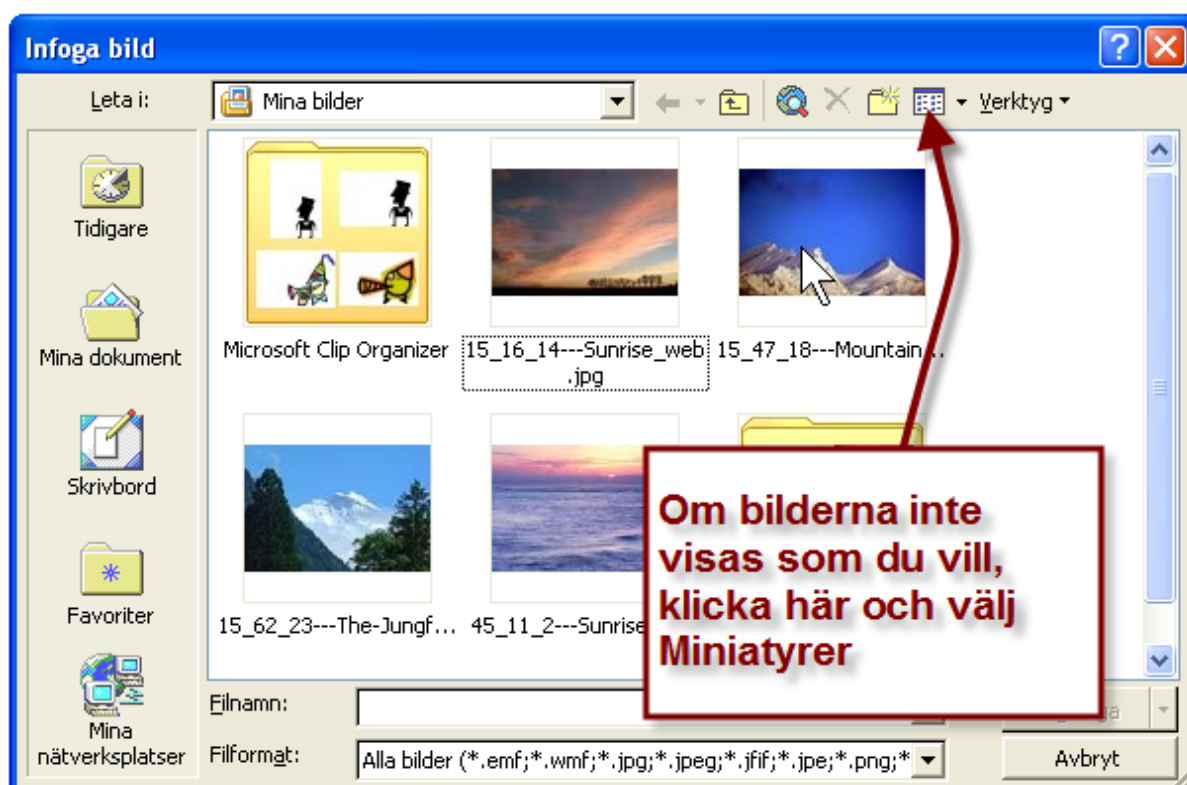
Infoga bild

Leta i: Mina bilder

Verktyg

Tidigare

Mina dokument

Skrivbord

Favoriter

Mina nätverksplatser

Microsoft Clip Organizer

15_16_14---Sunrise_web.jpg

15_47_18---Mountain...

15_62_23---The-Jungf...

45_11_2---Sunrise

Om bilderna inte visas som du vill, klicka här och välj Miniatyrer

Filnamn:

Filformat: Alla bilder (*.emf;*.wmf;*.jpg;*.jpeg;*.jfif;*.jpe;*.png;*

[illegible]

Avbryt